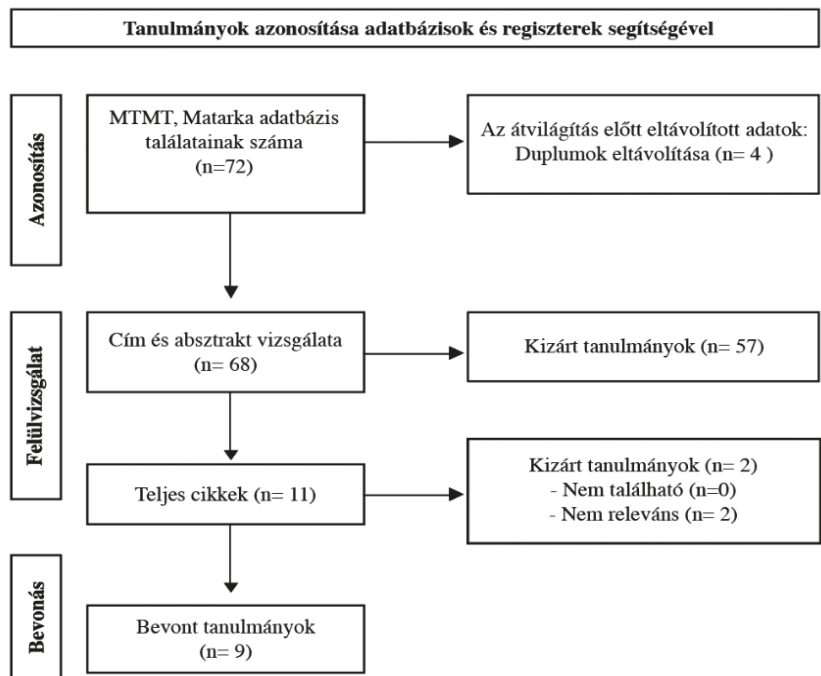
Tanulmányok azonosítása adatbázisok és regiszterek segítségével

Azonosítás

MTMT, Matarka adatbázis találatainak száma (n=72)

Az átvilágítás előtt eltávolított adatok: Duplumok eltávolítása (n= 4 )

Felülvizsgálat

Cím és absztrakt vizsgálata (n= 68)

Kizárt tanulmányok (n= 57)

Teljes cikkek (n= 11)

Kizárt tanulmányok (n= 2)
- Nem található (n=0)
- Nem releváns (n= 2)

Bevonás

Bevont tanulmányok (n= 9)